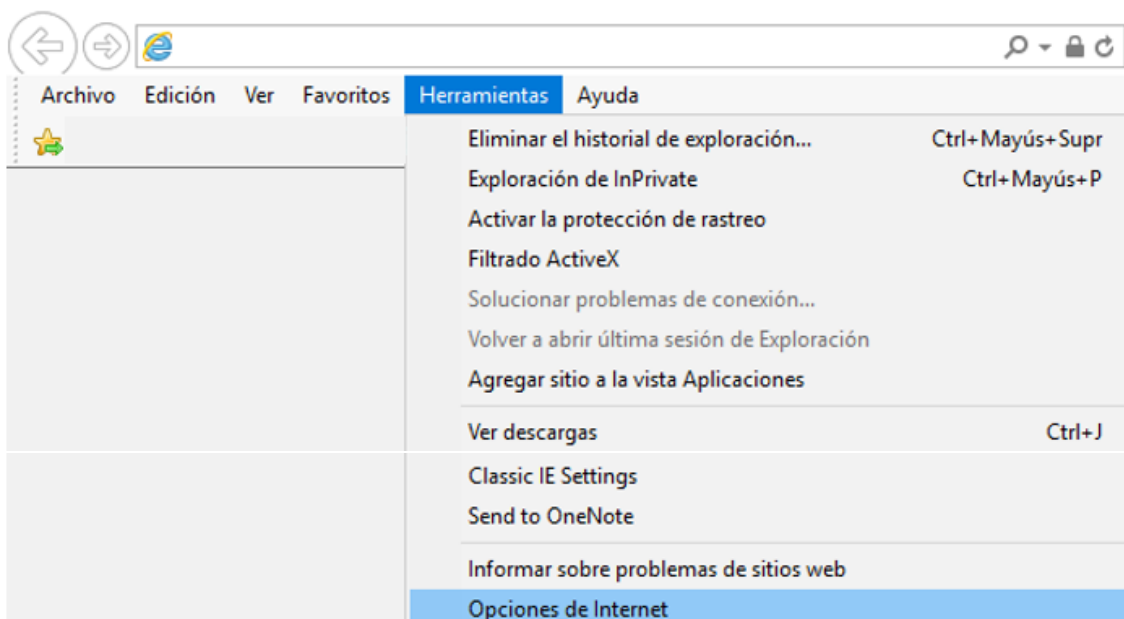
Archivo Edición Ver Favoritos Herramientas Ayuda

Eliminar el historial de exploración... Ctrl+Mayús+Supr
Exploración de InPrivate Ctrl+Mayús+P
Activar la protección de rastreo
Filtrado ActiveX
Solucionar problemas de conexión...
Volver a abrir última sesión de Exploración
Agregar sitio a la vista Aplicaciones
Ver descargas Ctrl+J
Classic IE Settings
Send to OneNote
Informar sobre problemas de sitios web
Opciones de Internet